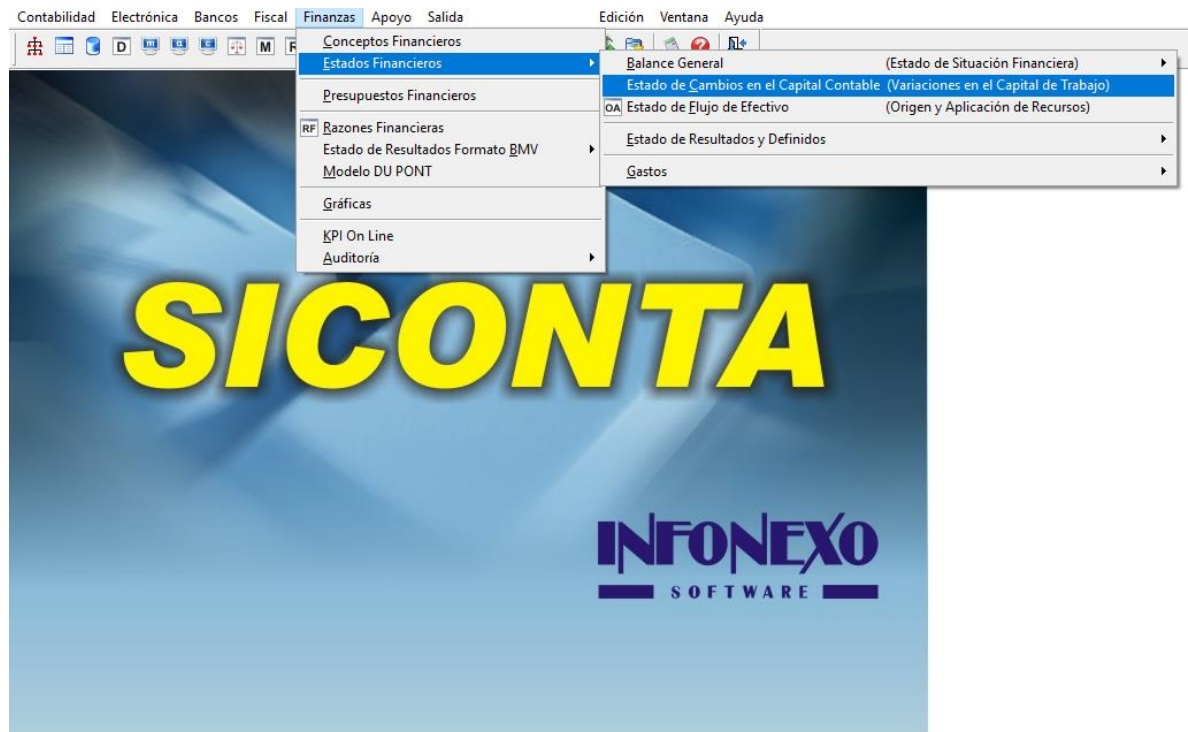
Contabilidad Electrónica Bancos Fiscal Finanzas Apoyo Salida Edición Ventana Ayuda

D M R

Conceptos Financieros
Estados Financieros
Presupuestos Financieros
RF Razones Financieras
Estado de Resultados Formato BMV
Modelo DU PONT
Gráficas
KPI On Line
Auditoría

Balance General (Estado de Situación Financiera)
Estado de Cambios en el Capital Contable (Variaciones en el Capital de Trabajo)
OA Estado de Flujo de Efectivo (Origen y Aplicación de Recursos)
Estado de Resultados y Definidos
Gastos

SICONTA

INFONEXO
SOFTWARE